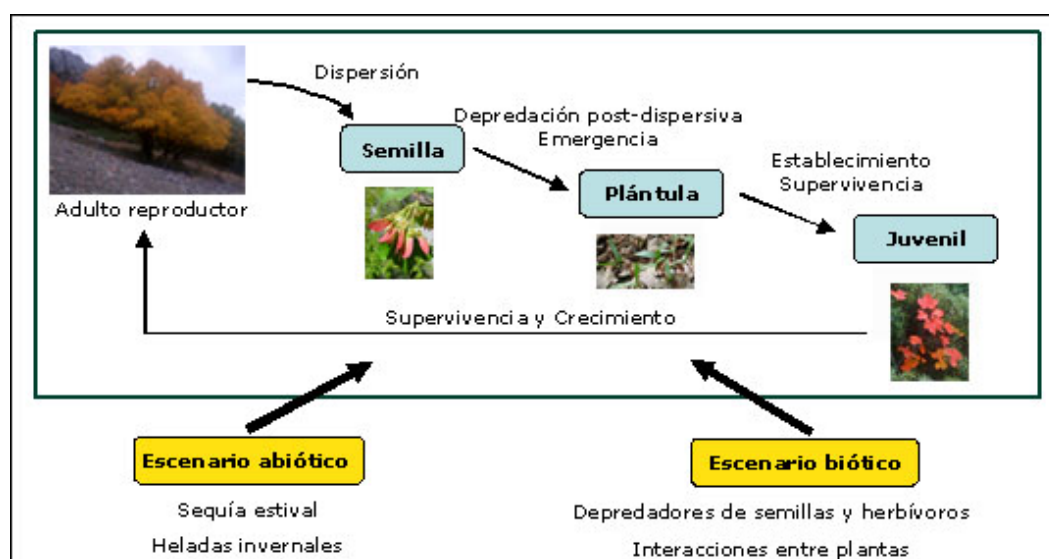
Dispersión

Adulto reproductor

Semilla

Depredación post-dispersiva
Emergencia

Plántula

Establecimiento
Supervivencia

Juvenil

Supervivencia y Crecimiento

Escenario abiótico

Sequía estival

Heladas invernales

Escenario biótico

Depredadores de semillas y herbívoros

Interacciones entre plantas